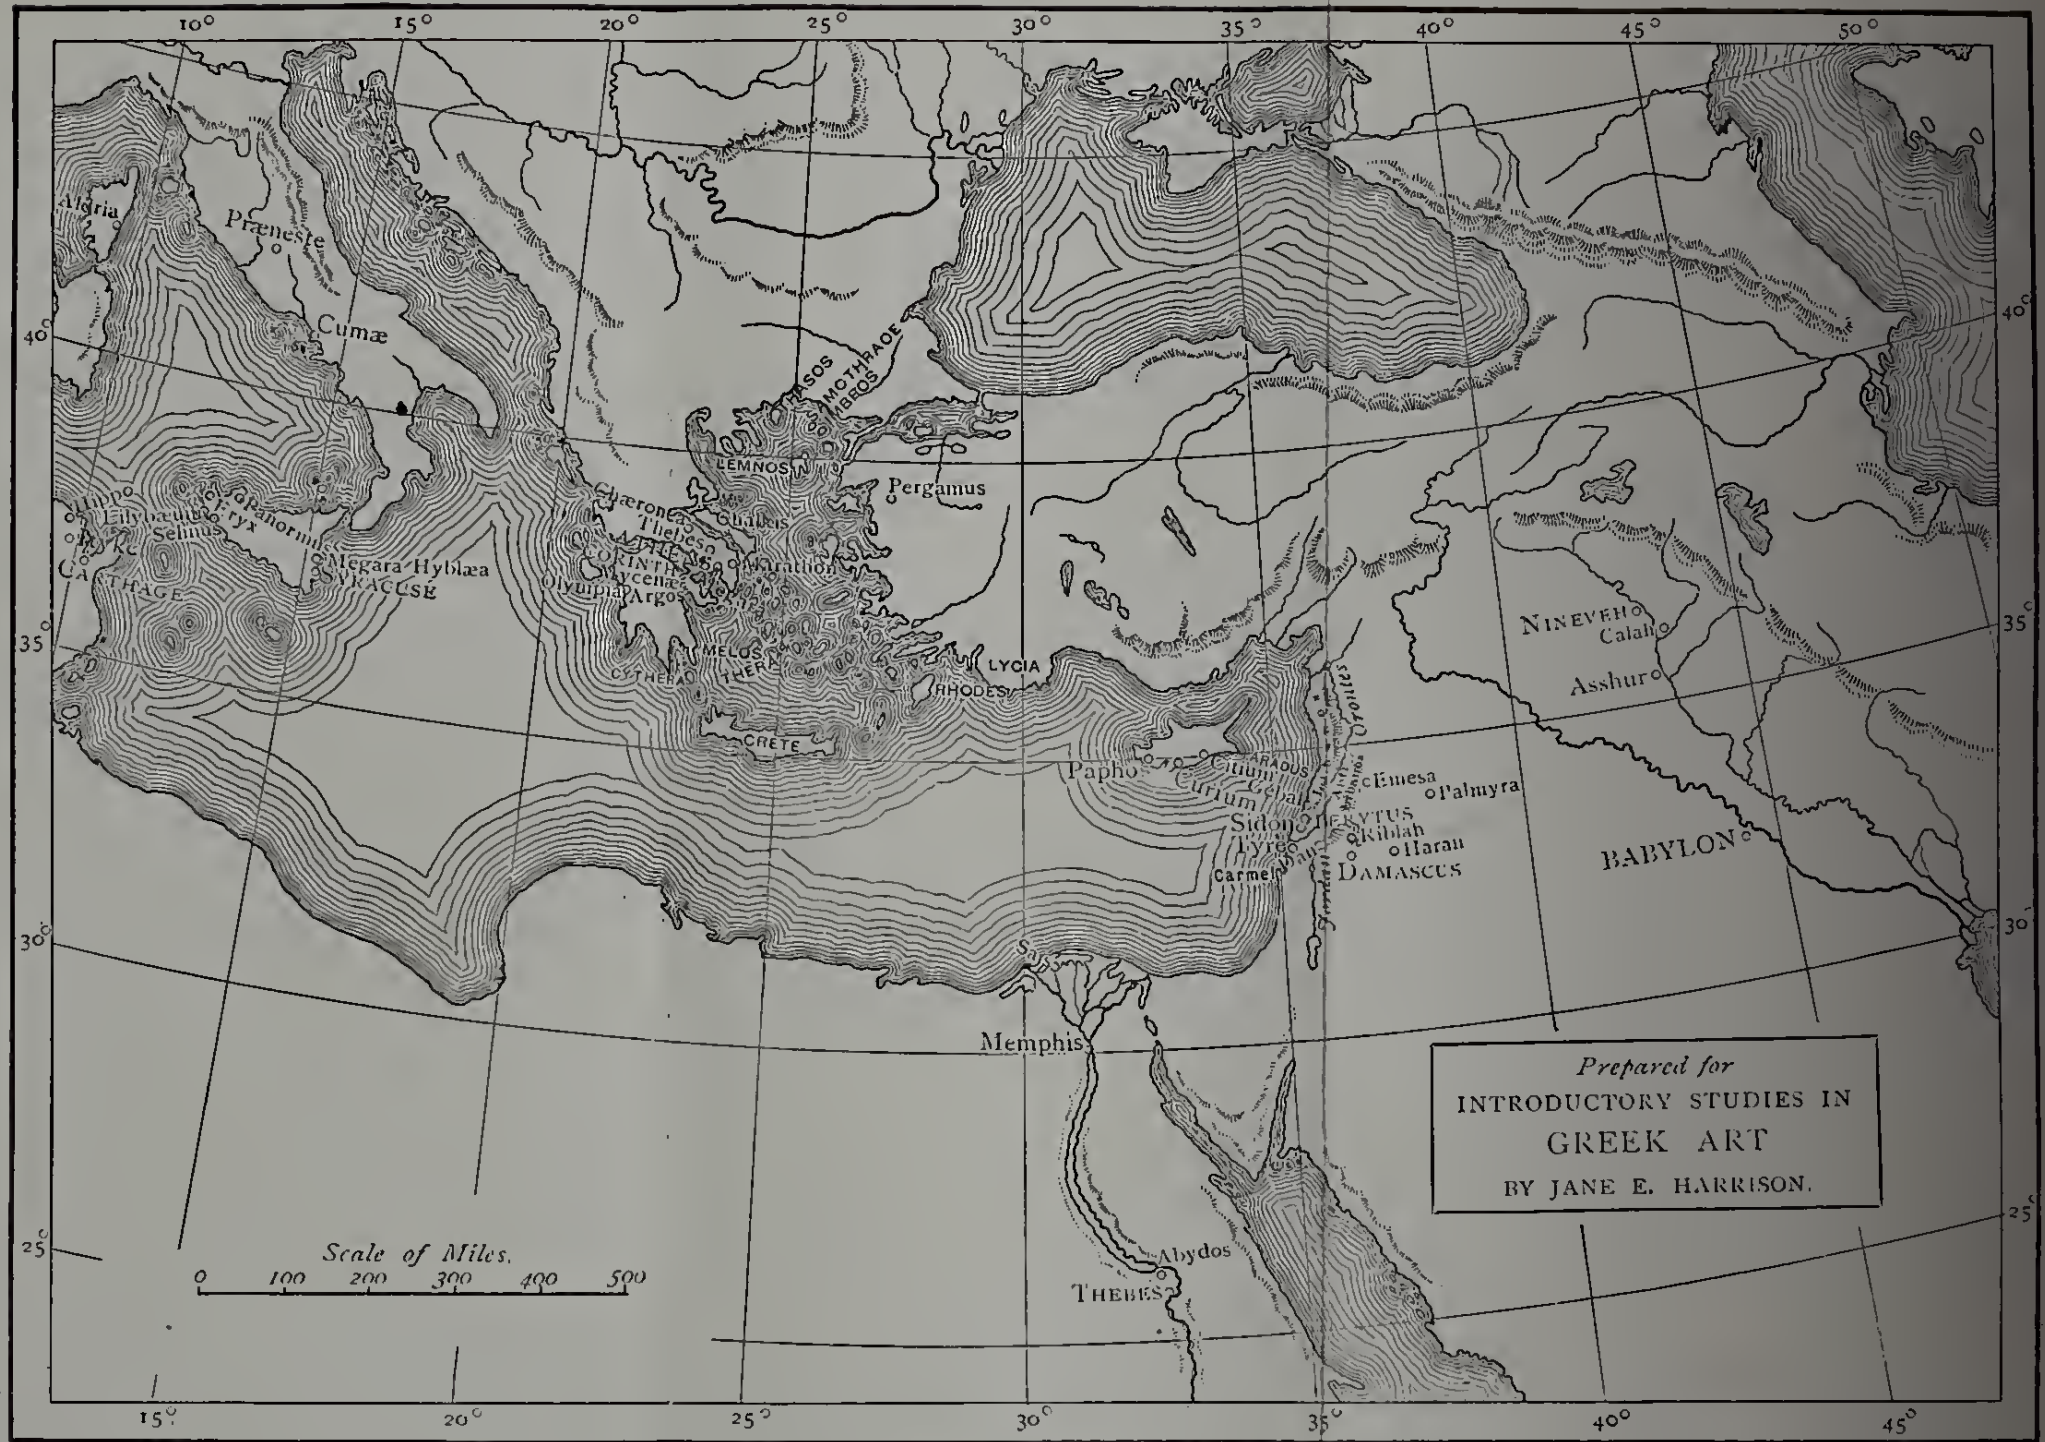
10° 15° 20° 25° 30° 35° 40° 45° 50°

Aleria
Præneste
Cumæ
40°
THASOS
SAMOTHRACE
IMBROS
LEMNOS
Pergamus
Hippo
Lilybæum
Panormus
Eryx
Selinus
Megara Hyblæa
SYRACUSE
CARTHAGE
Chæronea
Thebes
Chalcis
ATHENS
CORINTH
Marathon
Mycenæ
Olympia
Argos
35°
MELOS
THERA
CYTHERA
LYCIA
RHODES
CRETE
NINEVEH
Calah
Asshur
Orontes
Paphos
Citium
Curium
Gebal
ARADUS
Emesa
Palmyra
Sidon
BERYTUS
Riblah
Tyre
Haran
Dan
Carmel
DAMASCUS
Jordan
BABYLON
30°
Sais
Memphis
Prepared for
INTRODUCTORY STUDIES IN
GREEK ART
BY JANE E. HARRISON.
25°
Scale of Miles.
0 100 200 300 400 500
Abydos
THEBES
15° 20° 25° 30° 35° 40° 45°